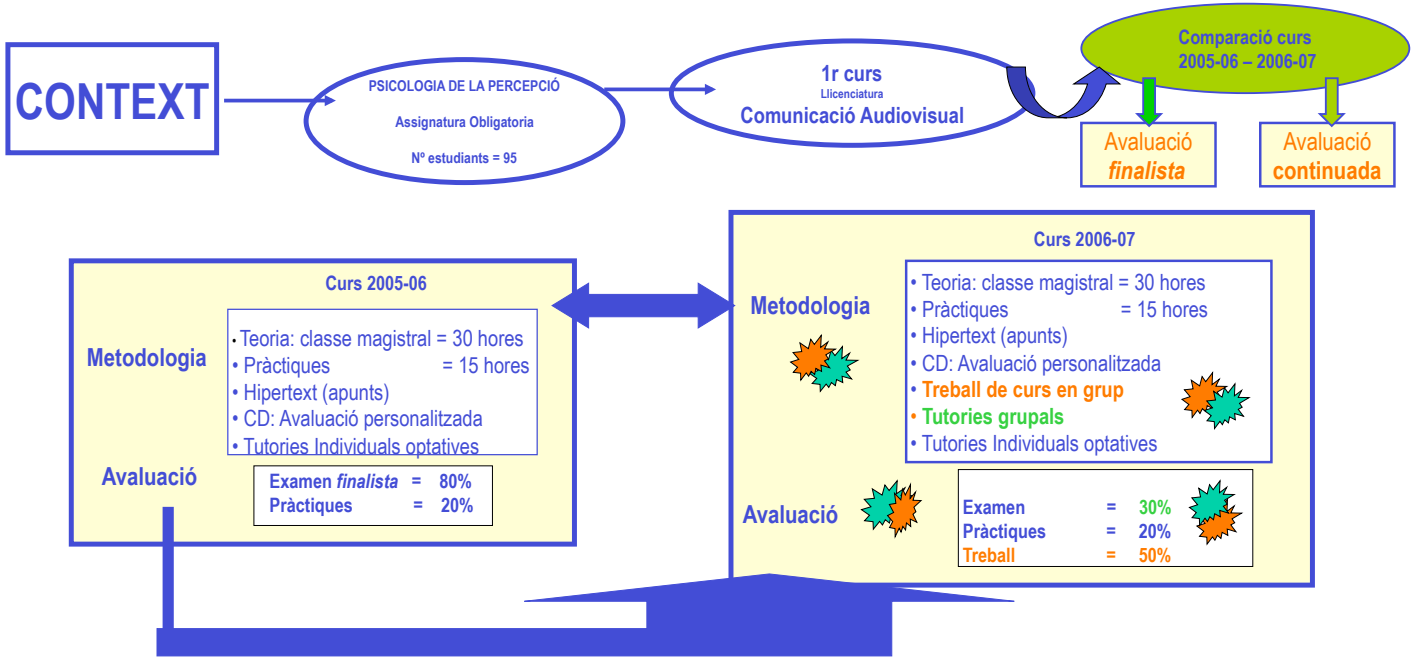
CONTEXT

PSICOLOGIA DE LA PERCEPCIÓ

Assignatura Obligatoria

Nº estudiants = 95

1r curs
Llicenciatura
Comunicació Audiovisual

Comparació curs 2005-06 – 2006-07

Avaluació *finalista*

Avaluació continuada

Curs 2005-06

Metodologia

• Teoria: classe magistral = 30 hores
• Pràctiques = 15 hores
• Hipertext (apunts)
• CD: Avaluació personalitzada
• Tutories Individuals optatives

Avaluació

| Examen *finalista* | = | 80% |
|---|---|---|
| Pràctiques | = | 20% |

Curs 2006-07

Metodologia

• Teoria: classe magistral = 30 hores
• Pràctiques = 15 hores
• Hipertext (apunts)
• CD: Avaluació personalitzada
• Treball de curs en grup
• Tutories grupals
• Tutories Individuals optatives

Avaluació

| Examen | = | 30% |
|---|---|---|
| Pràctiques | = | 20% |
| Treball | = | 50% |